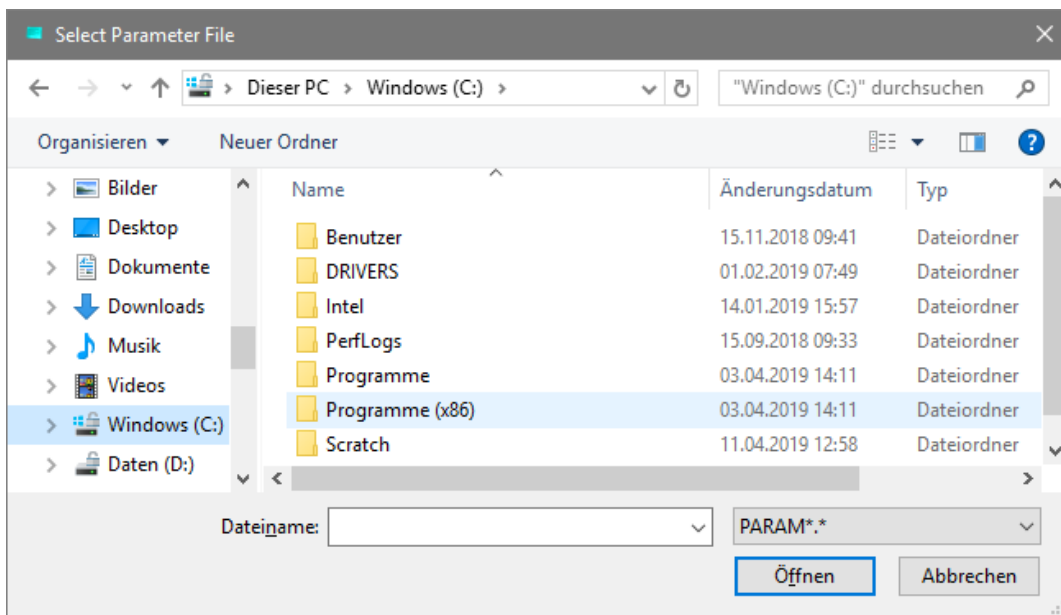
Select Parameter File

> Dieser PC > Windows (C:) >

"Windows (C:)" durchsuchen

Organisieren ▾ Neuer Ordner

Bilder
Desktop
Dokumente
Downloads
Musik
Videos
Windows (C:)
Daten (D:)

| Name | Änderungsdatum | Typ |
|---|---|---|
| Benutzer | 15.11.2018 09:41 | Dateiordner |
| DRIVERS | 01.02.2019 07:49 | Dateiordner |
| Intel | 14.01.2019 15:57 | Dateiordner |
| PerfLogs | 15.09.2018 09:33 | Dateiordner |
| Programme | 03.04.2019 14:11 | Dateiordner |
| Programme (x86) | 03.04.2019 14:11 | Dateiordner |
| Scratch | 11.04.2019 12:58 | Dateiordner |

Dateiname:

PARAM*.*

Öffnen Abbrechen